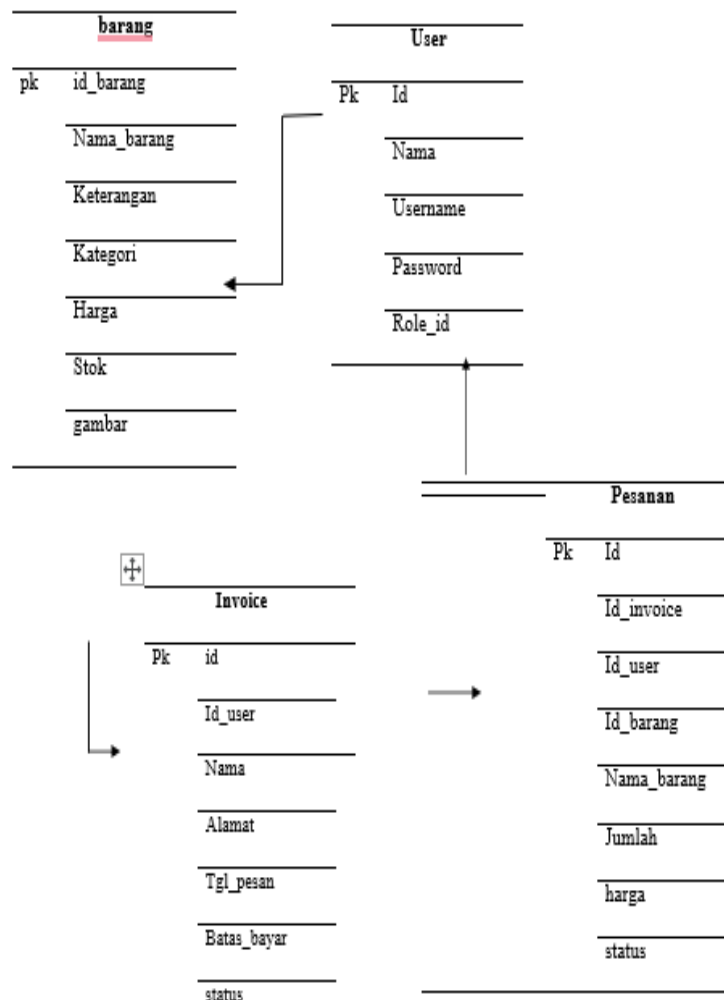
barang

pk id_barang

Nama_barang

Keterangan

Kategori

Harga

Stok

gambar

User

Pk Id

Nama

Username

Password

Role_id

Pesanan

Pk Id

Id_invoice

Id_user

Id_barang

Nama_barang

Jumlah

harga

status

Invoice

Pk id

Id_user

Nama

Alamat

Tgl_pesan

Batas_bayar

status